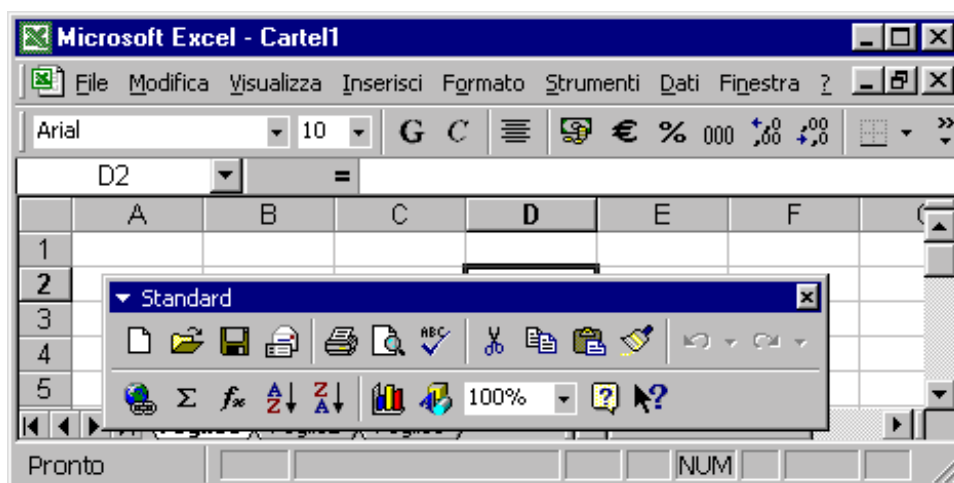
Microsoft Excel - Cartel1

File Modifica Visualizza Inserisci Formato Strumenti Dati Finestra ?

Arial 10 G C € % 000 ,00 ,0

D2 =

| | A | B | C | D | E | F |
|---|---|---|---|---|---|---|
| 1 | | | | | | |
| 2 | | | | | | |
| 3 | | | | | | |
| 4 | | | | | | |
| 5 | | | | | | |

Standard

Σ $f_x$ 100%

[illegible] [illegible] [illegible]

Pronto NUM